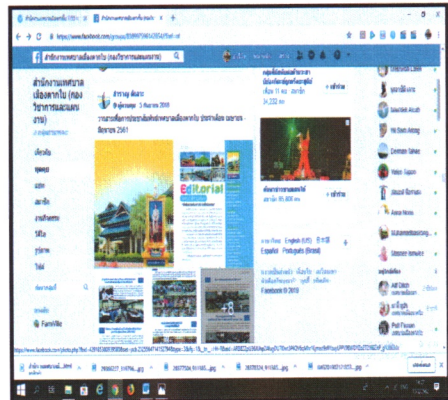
https://www.facebook.com/groups/

สำนักงานเทศบาลเมืองตาคลี (กองวิชาการและแผนงาน)

สำนักงานเทศบาลเมืองตาคลี (กองวิชาการและแผนงาน)

เกี่ยวกับ
พูดคุย
แชท
สมาชิก
งานกิจกรรม
วิดีโอ
รูปภาพ
ไฟล์

FarmVille

Editorial

English (US) · ไทย · Español · Português (Brasil)

Facebook © 2019

Jeff Deeh
Phil Pearson